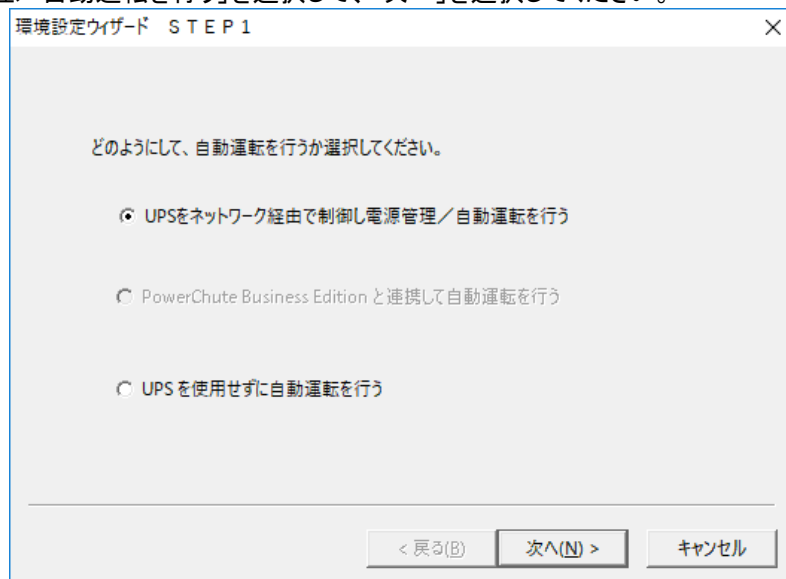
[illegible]

環境設定ウィザード ＳＴＥＰ１

どのようにして、自動運転を行うか選択してください。

UPSをネットワーク経由で制御し電源管理／自動運転を行う

PowerChute Business Edition と連携して自動運転を行う

UPS を使用せずに自動運転を行う

< 戻る(B)　次へ(N) >　キャンセル